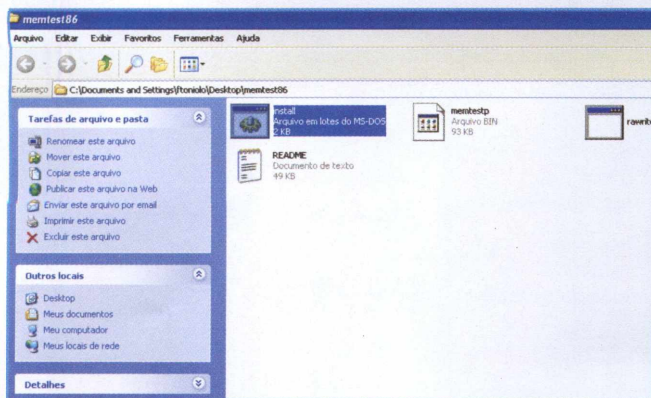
memtest86

Arquivo Editar Exibir Favoritos Ferramentas Ajuda

Endereço C:\Documents and Settings\ftoniolo\Desktop\memtest86

Tarefas de arquivo e pasta

Renomear este arquivo
Mover este arquivo
Copiar este arquivo
Publicar este arquivo na Web
Enviar este arquivo por email
Imprimir este arquivo
Excluir este arquivo

Outros locais

Desktop
Meus documentos
Meu computador
Meus locais de rede

Detalhes

install
Arquivo em lotes do MS-DOS
2 KB

memtestp
Arquivo BIN
93 KB

rawrit

README
Documento de texto
49 KB